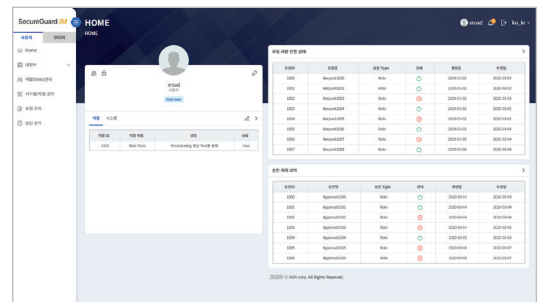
SecureGuard IM

사용자 관리자

Home

내정보

역할(Role)관리

서식함/작업 요청

요청 관리

요약 관리

HOME

HOME

erxad

ko_kr

erxad

사용자

Role Name

역할 시스템

| 역할 ID | 역할 이름 | 설명 | 상태 |
|---|---|---|---|
| 1000 | Role Tests | Provisioning 관리 자 역할 정책 | Use |

요청 처리 현황 상태

| 요청ID | 요청명 | 요청 Type | 상태 | 생성일 | 수정일 |
|---|---|---|---|---|---|
| 1000 | Request1000 | Role | | 2020-03-02 | 2020-03-02 |
| 1001 | Request1001 | Role | | 2020-03-02 | 2020-03-02 |
| 1002 | Request1002 | Role | | 2020-02-02 | 2020-03-02 |
| 1003 | Request1004 | Role | | 2020-03-02 | 2020-03-02 |
| 1004 | Request1005 | Role | | 2020-03-02 | 2020-03-02 |
| 1005 | Request1006 | Role | | 2020-03-02 | 2020-03-04 |
| 1006 | Request1007 | Role | | 2020-03-02 | 2020-03-04 |
| 1007 | Request1008 | Role | | 2020-03-08 | 2020-03-08 |

승인 처리 내역

| 승인ID | 승인명 | 요청 Type | 상태 | 생성일 | 수정일 |
|---|---|---|---|---|---|
| 1000 | Approval1000 | Role | | 2020-03-01 | 2020-03-01 |
| 1001 | Approval1001 | Role | | 2020-03-01 | 2020-03-04 |
| 1002 | Approval1002 | Role | | 2020-03-01 | 2020-03-04 |
| 1003 | Approval1003 | Role | | 2020-03-01 | 2020-03-04 |
| 1004 | Approval1004 | Role | | 2020-03-01 | 2020-03-06 |
| 1005 | Approval1005 | Role | | 2020-03-01 | 2020-03-07 |
| 1006 | Approval1006 | Role | | 2020-03-01 | 2020-03-07 |

2020 © SGA corp. All Rights Reserved.